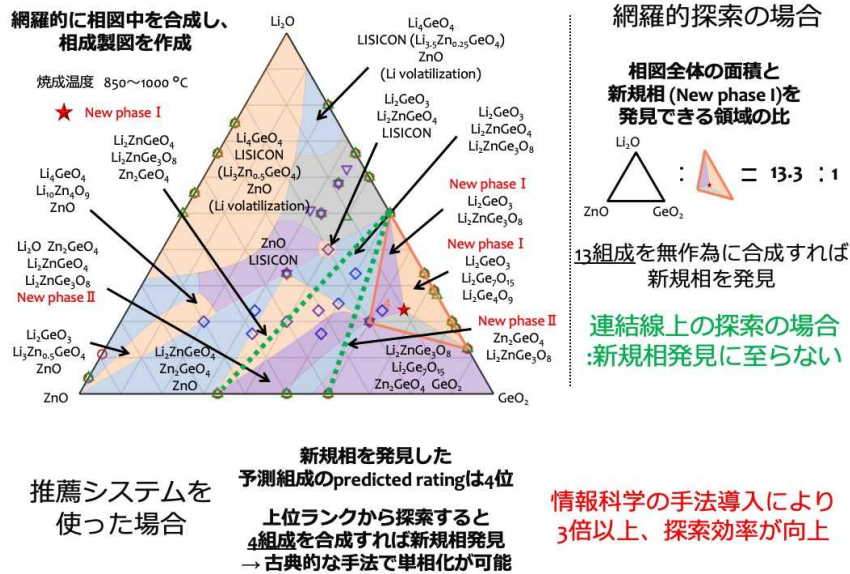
網羅的に相図中を合成し、
相成製図を作成

焼成温度 850〜1000 °C

★ New phase I

$Li_2O$

$Li_4GeO_4$
LISICON ($Li_{3.5}Zn_{0.25}GeO_4$)
ZnO
(Li volatilization)

$Li_2GeO_3$
$Li_2ZnGeO_4$
LISICON

$Li_2GeO_3$
$Li_2ZnGeO_4$
$Li_2ZnGe_3O_8$

$Li_2ZnGeO_4$
$Li_2ZnGe_3O_8$
$Zn_2GeO_4$

$Li_4GeO_4$
LISICON
($Li_3Zn_{0.5}GeO_4$)
ZnO
(Li volatilization)

$Li_4GeO_4$
$Li_{10}Zn_4O_9$
ZnO

New phase I
$Li_2GeO_3$
$Li_2ZnGe_3O_8$

ZnO
LISICON

New phase I
$Li_2GeO_3$
$Li_2Ge_7O_{15}$
$Li_2Ge_4O_9$

$Li_2O$ $Zn_2GeO_4$
$Li_2ZnGeO_4$
$Li_2ZnGe_3O_8$
New phase II

New phase II
$Zn_2GeO_4$
$Li_2ZnGe_3O_8$

$Li_2GeO_3$
$Li_3Zn_{0.5}GeO_4$
ZnO

$Li_2ZnGeO_4$
$Zn_2GeO_4$
ZnO

$Li_2ZnGe_3O_8$
$Li_2Ge_7O_{15}$
$Zn_2GeO_4$ $GeO_2$

ZnO

$GeO_2$

網羅的探索の場合

相図全体の面積と
新規相 (New phase I)を
発見できる領域の比

$Li_2O$
ZnO $GeO_2$

: = 13.3 : 1

13組成を無作為に合成すれば
新規相を発見

連結線上の探索の場合
:新規相発見に至らない

推薦システムを
使った場合

新規相を発見した
予測組成のpredicted ratingは4位

上位ランクから探索すると
4組成を合成すれば新規相発見
→古典的な手法で単相化が可能

情報科学の手法導入により
3倍以上、探索効率が向上